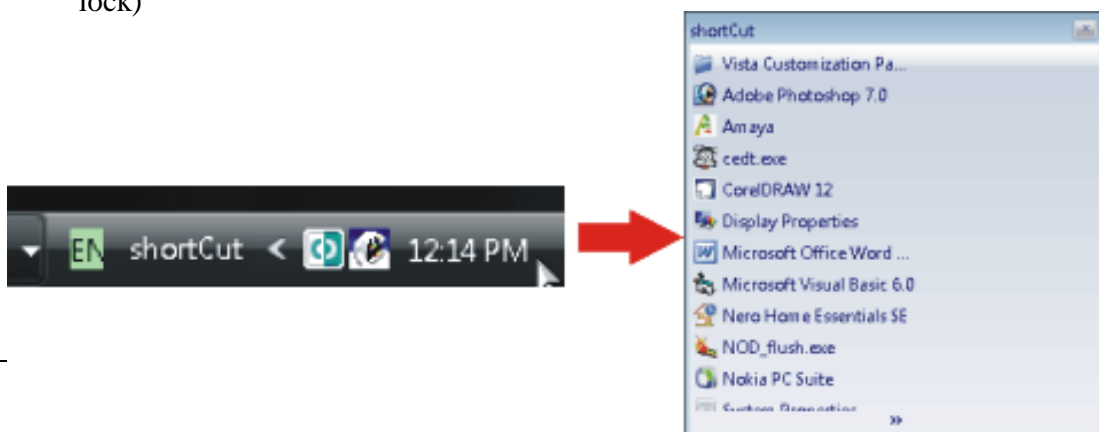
lock)

EN shortCut < 12:14 PM

shortCut
Vista Customization Pa...
Adobe Photoshop 7.0
Amaya
cedt.exe
CorelDRAW 12
Display Properties
Microsoft Office Word ...
Microsoft Visual Basic 6.0
Nero Home Essentials SE
NOD_flush.exe
Nokia PC Suite
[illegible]
»